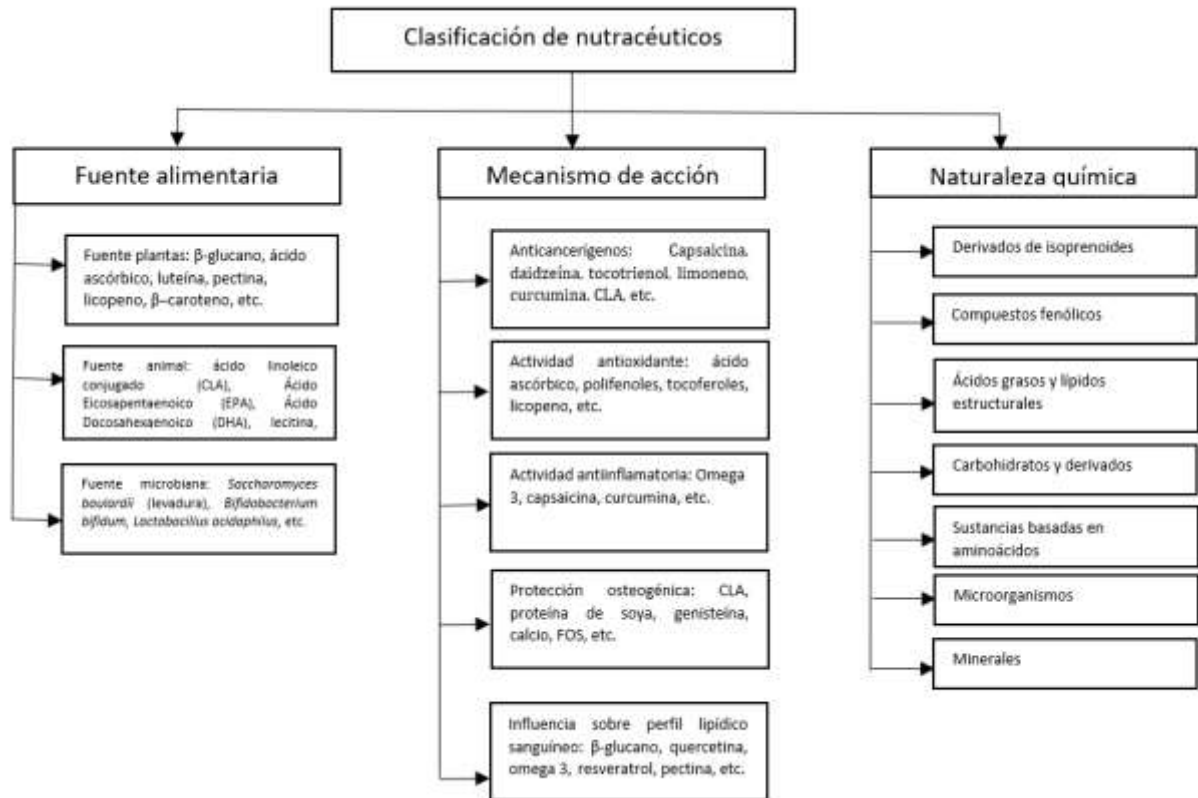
Clasificación de nutracéuticos

Fuente alimentaria

Fuente plantas: β-glucano, ácido ascórbico, luteína, pectina, licopeno, β–caroteno, etc.

Fuente animal: ácido linoleico conjugado (CLA), Ácido Eicosapentaenoico (EPA), Ácido Docosahexaenoico (DHA), lecitina,

Fuente microbiana: *Saccharomyces boulardii* (levadura), *Bifidobacterium bifidum*, *Lactobacillus acidophilus*, etc.

Mecanismo de acción

Anticancerígenos: Capsaicina, daidzeína, tocotrienol, limoneno, curcumina, CLA, etc.

Actividad antioxidante: ácido ascórbico, polifenoles, tocoferoles, licopeno, etc.

Actividad antiinflamatoria: Omega 3, capsaicina, curcumina, etc.

Protección osteogénica: CLA, proteína de soya, genisteína, calcio, FOS, etc.

Influencia sobre perfil lipídico sanguíneo: β-glucano, quercetina, omega 3, resveratrol, pectina, etc.

Naturaleza química

Derivados de isoprenoides

Compuestos fenólicos

Ácidos grasos y lípidos estructurales

Carbohidratos y derivados

Sustancias basadas en aminoácidos

Microorganismos

Minerales